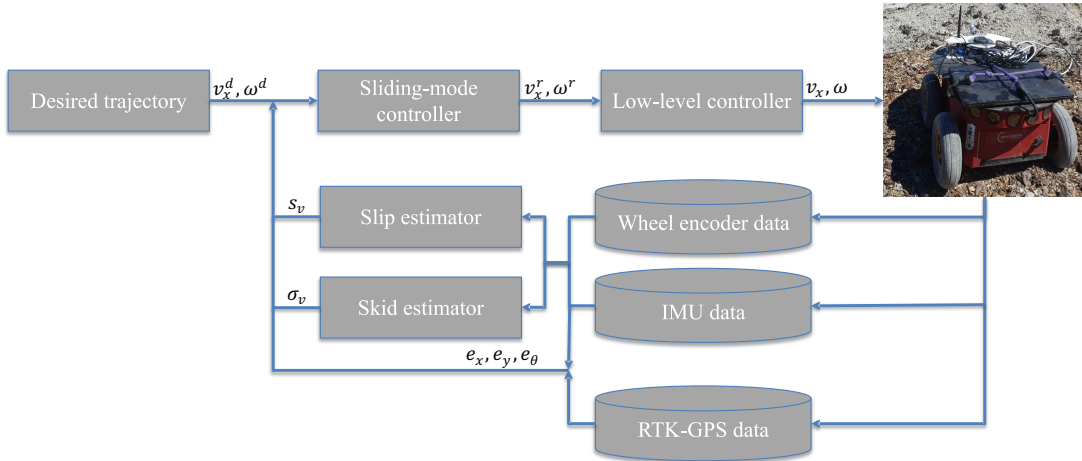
Desired trajectory

$v_x^d, \omega^d$

Sliding-mode controller

$v_x^r, \omega^r$

Low-level controller

$v_x, \omega$

$s_v$

Slip estimator

Wheel encoder data

$\sigma_v$

Skid estimator

IMU data

$e_x, e_y, e_\theta$

RTK-GPS data